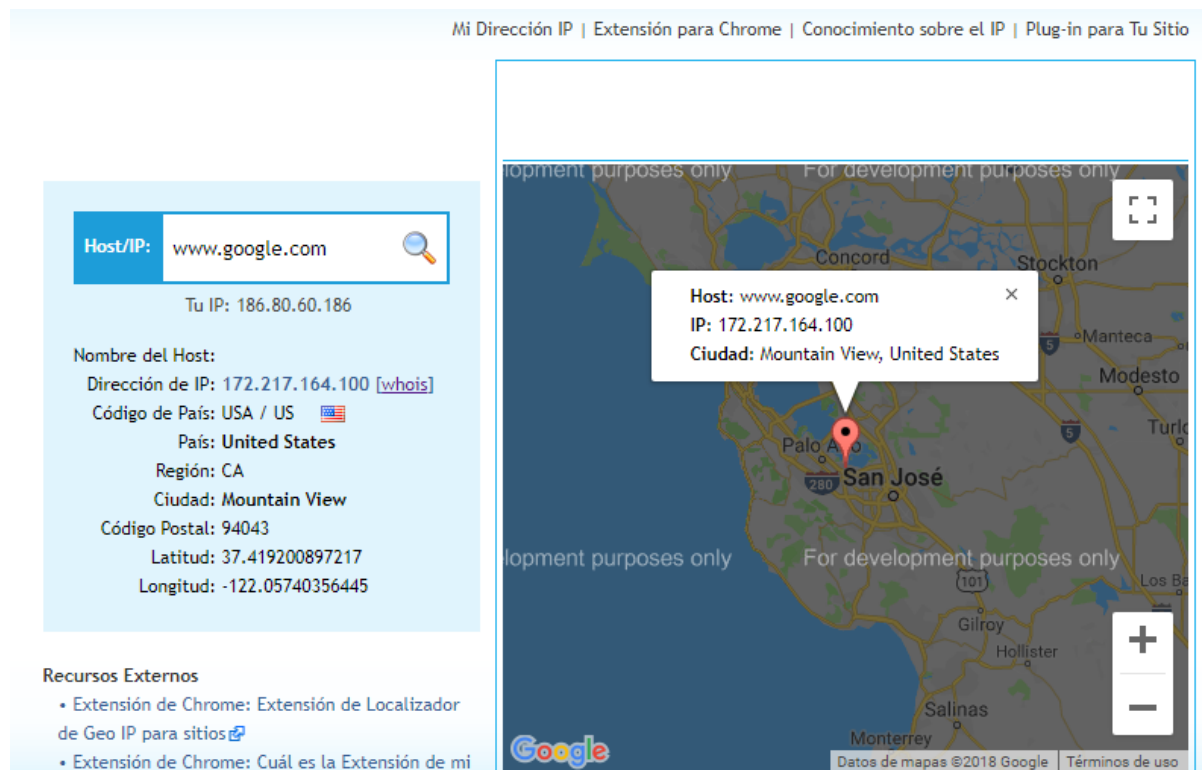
Mi Dirección IP | Extensión para Chrome | Conocimiento sobre el IP | Plug-in para Tu Sitio

Host/IP: www.google.com

Tu IP: 186.80.60.186

Nombre del Host:
Dirección de IP: 172.217.164.100 [whois]
Código de País: USA / US
País: United States
Región: CA
Ciudad: Mountain View
Código Postal: 94043
Latitud: 37.419200897217
Longitud: -122.05740356445

Recursos Externos
• Extensión de Chrome: Extensión de Localizador de Geo IP para sitios
• Extensión de Chrome: Cuál es la Extensión de mi

lopment purposes only For development purposes only
Concord Stockton
Host: www.google.com
IP: 172.217.164.100
Ciudad: Mountain View, United States
Manteca
Modesto
Palo Alto
Turlo
280 San José
lopment purposes only For development purposes only
101 Los Ba
Gilroy
Hollister
Salinas
Monterrey
Google
Datos de mapas ©2018 Google | Términos de uso